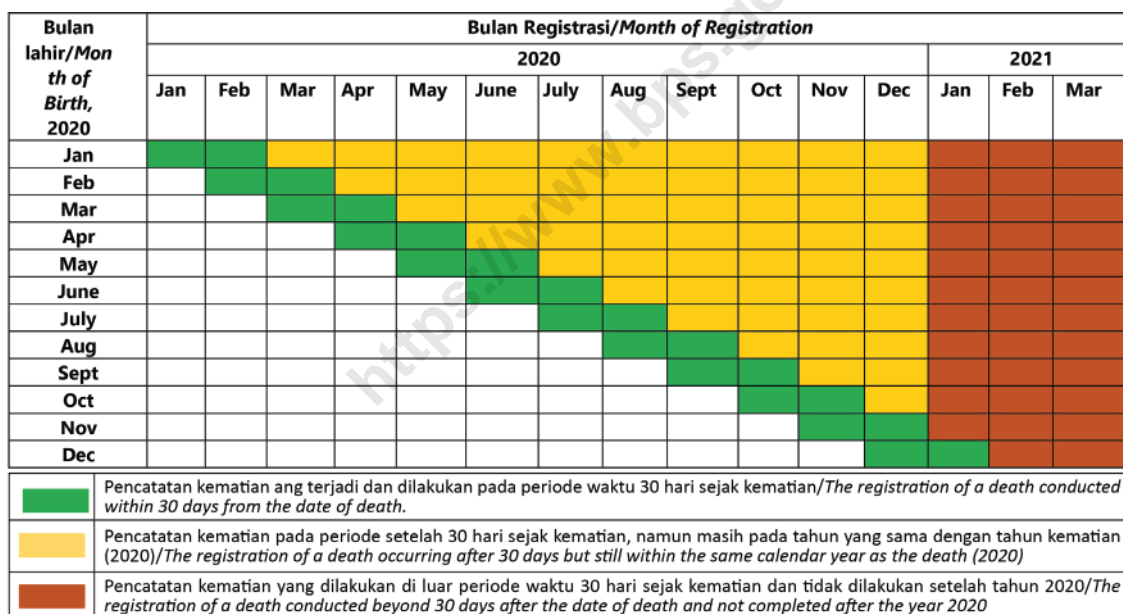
| Bulan lahir/*Month of Birth*, 2020 | Bulan Registrasi/*Month of Registration* | | | | | | | | | | | | | | |
|---|---|---|---|---|---|---|---|---|---|---|---|---|---|---|---|
| | 2020 | | | | | | | | | | | | 2021 | | |
| | Jan | Feb | Mar | Apr | May | June | July | Aug | Sept | Oct | Nov | Dec | Jan | Feb | Mar |
| Jan | | | | | | | | | | | | | | | |
| Feb | | | | | | | | | | | | | | | |
| Mar | | | | | | | | | | | | | | | |
| Apr | | | | | | | | | | | | | | | |
| May | | | | | | | | | | | | | | | |
| June | | | | | | | | | | | | | | | |
| July | | | | | | | | | | | | | | | |
| Aug | | | | | | | | | | | | | | | |
| Sept | | | | | | | | | | | | | | | |
| Oct | | | | | | | | | | | | | | | |
| Nov | | | | | | | | | | | | | | | |
| Dec | | | | | | | | | | | | | | | |

https://www.bps.go

| | |
|---|---|
| | Pencatatan kematian ang terjadi dan dilakukan pada periode waktu 30 hari sejak kematian/*The registration of a death conducted within 30 days from the date of death.* |
| | Pencatatan kematian pada periode setelah 30 hari sejak kematian, namun masih pada tahun yang sama dengan tahun kematian (2020)/*The registration of a death occurring after 30 days but still within the same calendar year as the death (2020)* |
| | Pencatatan kematian yang dilakukan di luar periode waktu 30 hari sejak kematian dan tidak dilakukan setelah tahun 2020/*The registration of a death conducted beyond 30 days after the date of death and not completed after the year 2020* |